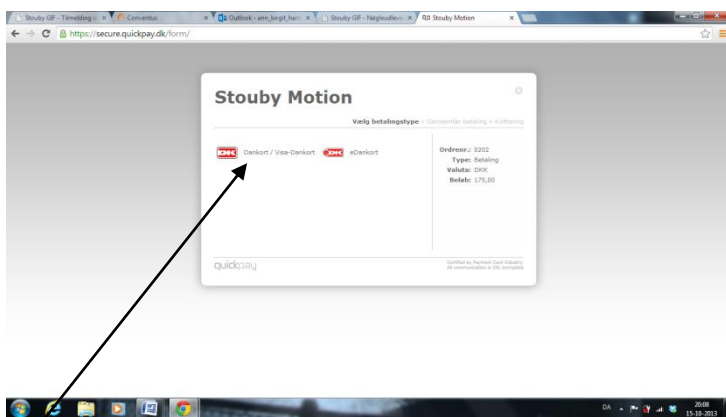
Stouby GIF - Tilmelding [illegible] × Conventus × Outlook - ann_birgit_han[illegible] × Stouby GIF - Nøgleudlev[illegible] × Stouby Motion ×

https://secure.quickpay.dk/form/

Stouby Motion

Vælg betalingstype › Gennemfør betaling › Kvittering

DK Dankort / Visa-Dankort DK eDankort

Ordrenr.: 0202
Type: Betaling
Valuta: DKK
Beløb: 175,00

quickpay

Certified by Payment Card Industry
All communication is SSL encrypted

DA 20:08 15-10-2013